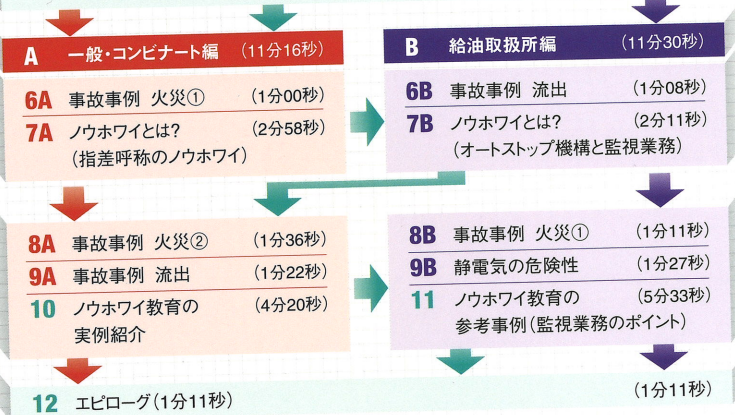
A 一般・コンビナート編 (11分16秒)

6A 事故事例 火災① (1分00秒)
7A ノウホワイとは? (2分58秒) (指差呼称のノウホワイ)

8A 事故事例 火災② (1分36秒)
9A 事故事例 流出 (1分22秒)
10 ノウホワイ教育の実例紹介 (4分20秒)

B 給油取扱所編 (11分30秒)

6B 事故事例 流出 (1分08秒)
7B ノウホワイとは? (2分11秒) (オートストップ機構と監視業務)

8B 事故事例 火災① (1分11秒)
9B 静電気の危険性 (1分27秒)
11 ノウホワイ教育の参考事例(監視業務のポイント) (5分33秒)

12 エピローグ(1分11秒)

(1分11秒)